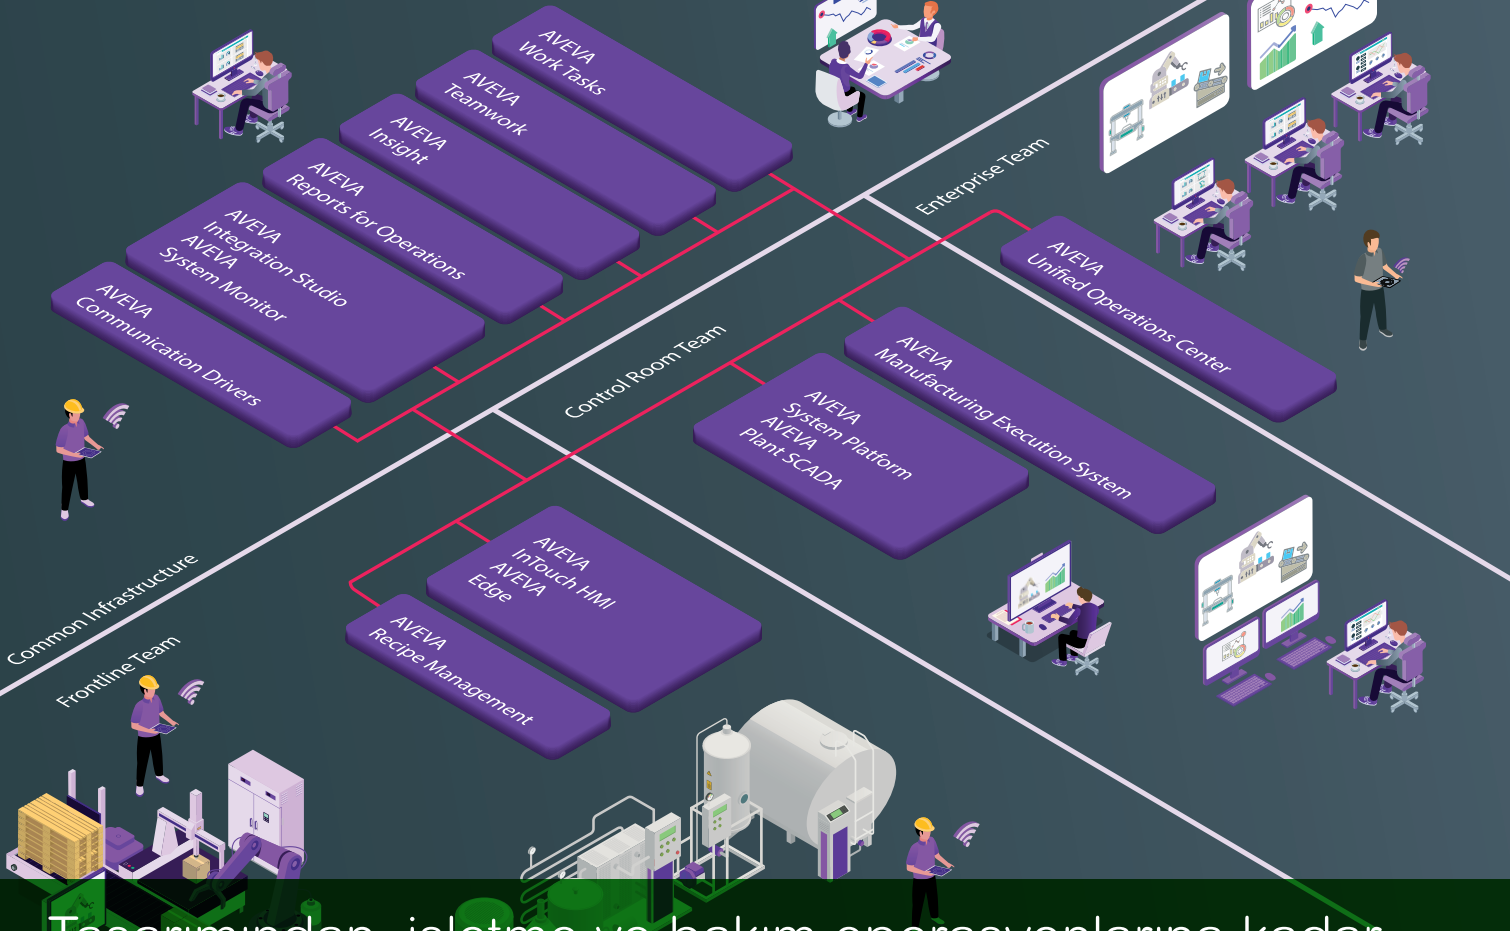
AVEVA
Work Tasks

AVEVA
Teamwork

AVEVA
Insight

AVEVA
Reports for Operations

AVEVA
Integration Studio
AVEVA
System Monitor

AVEVA
Communication Drivers

Enterprise Team

AVEVA
Unified Operations Center

Control Room Team

AVEVA
Manufacturing Execution System

AVEVA
System Platform
AVEVA
Plant SCADA

AVEVA
InTouch HMI
AVEVA
Edge

AVEVA
Recipe Management

Common Infrastructure

Frontline Team

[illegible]